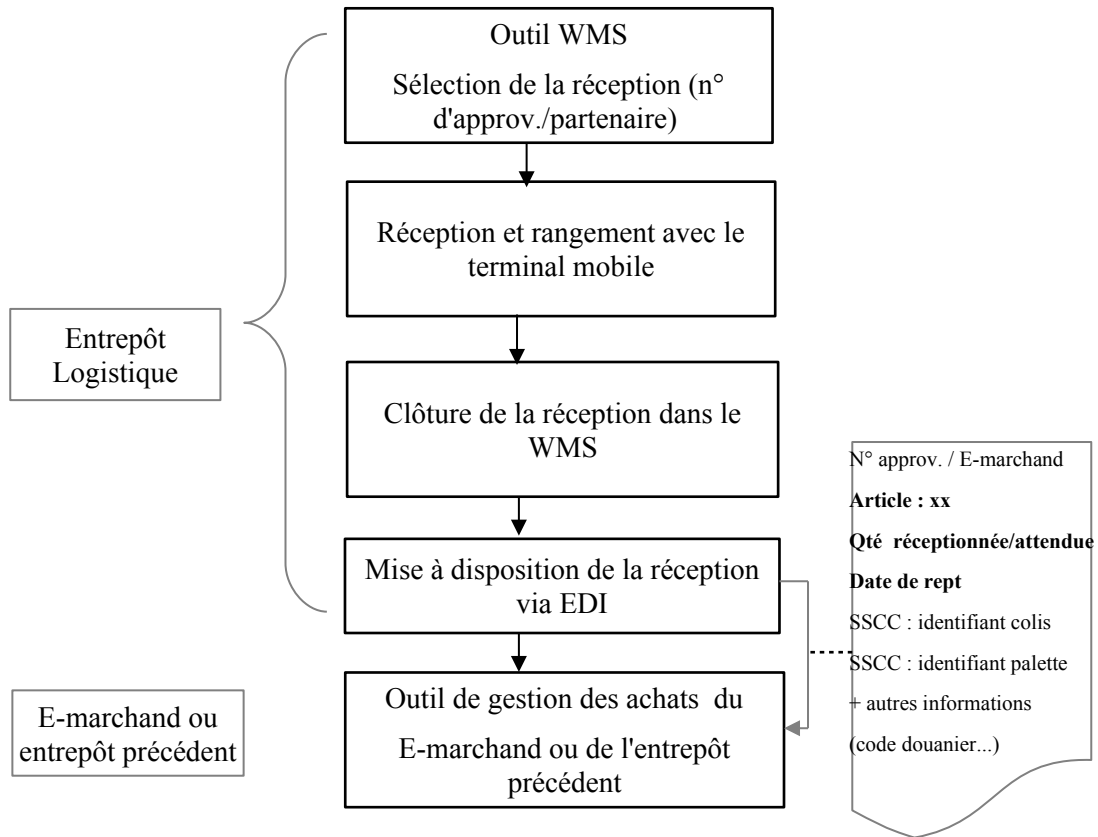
Outil WMS

Sélection de la réception (n° d'approv./partenaire)

Réception et rangement avec le terminal mobile

Entrepôt Logistique

Clôture de la réception dans le WMS

Mise à disposition de la réception via EDI

Outil de gestion des achats du E-marchand ou de l'entrepôt précédent

E-marchand ou entrepôt précédent

N° approv. / E-marchand

**Article : xx**

**Qté réceptionnée/attendue**

**Date de rept**

SSCC : identifiant colis

SSCC : identifiant palette

+ autres informations

(code douanier...)